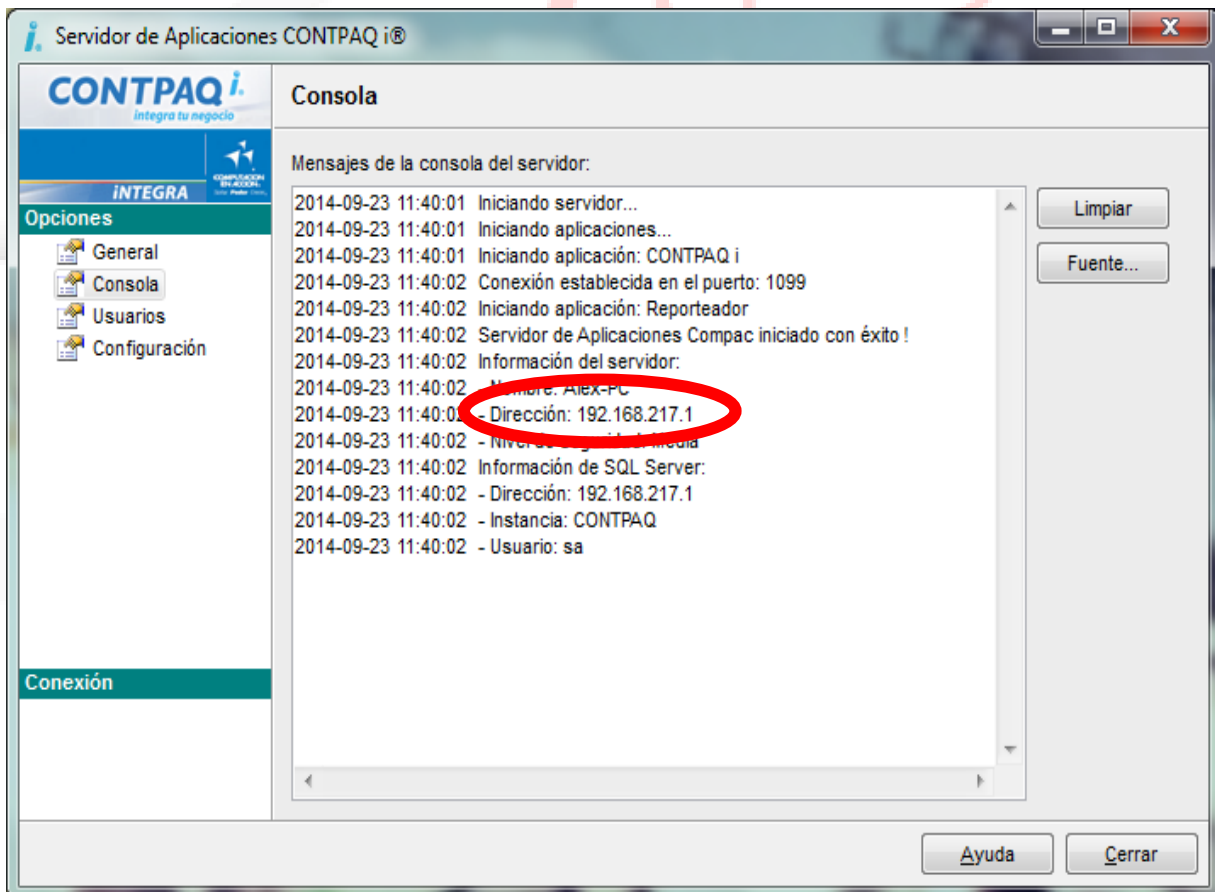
Servidor de Aplicaciones CONTPAQ i®

CONTPAQ i.
integra tu negocio

iNTEGRA
COMPUTACIÓN EN ACCIÓN

Opciones
General
Consola
Usuarios
Configuración

Conexión

Consola

Mensajes de la consola del servidor:

2014-09-23 11:40:01 Iniciando servidor...
2014-09-23 11:40:01 Iniciando aplicaciones...
2014-09-23 11:40:01 Iniciando aplicación: CONTPAQ i
2014-09-23 11:40:02 Conexión establecida en el puerto: 1099
2014-09-23 11:40:02 Iniciando aplicación: Reporteador
2014-09-23 11:40:02 Servidor de Aplicaciones Compac iniciado con éxito !
2014-09-23 11:40:02 Información del servidor:
2014-09-23 11:40:02 - Nombre: Alex-PC
2014-09-23 11:40:02 - Dirección: 192.168.217.1
2014-09-23 11:40:02 - Nivel de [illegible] Media
2014-09-23 11:40:02 Información de SQL Server:
2014-09-23 11:40:02 - Dirección: 192.168.217.1
2014-09-23 11:40:02 - Instancia: CONTPAQ
2014-09-23 11:40:02 - Usuario: sa

Limpiar
Fuente...

Ayuda
Cerrar